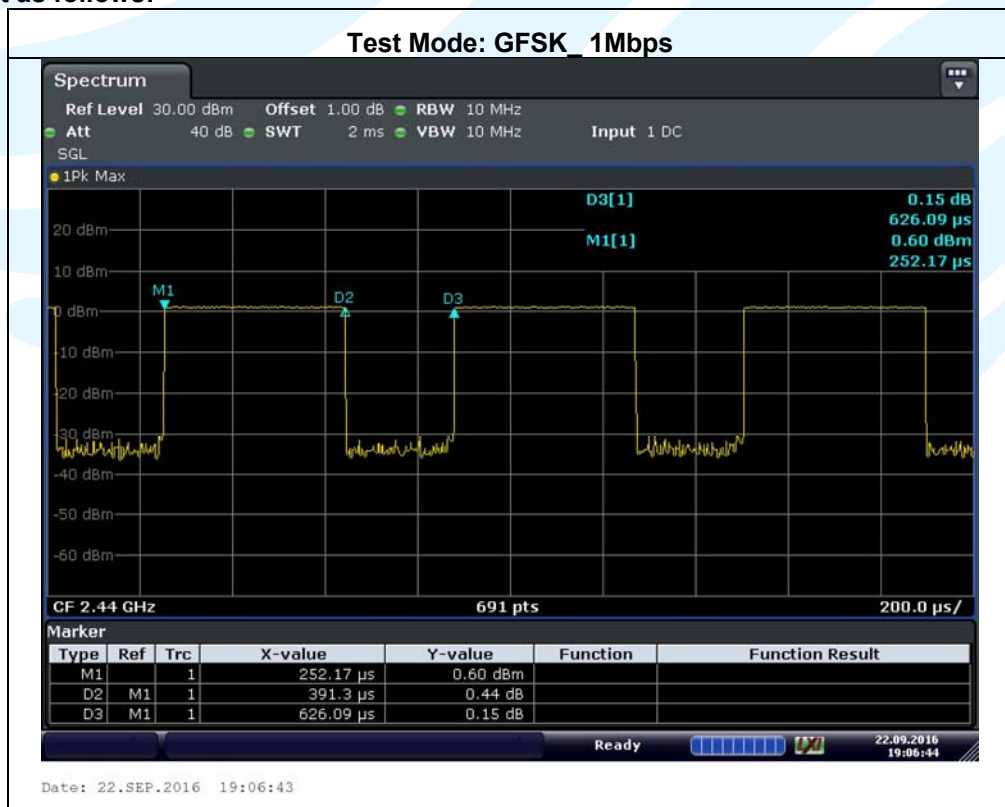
t as follows:

Test Mode: GFSK_ 1Mbps

Spectrum

Ref Level 30.00 dBm Offset 1.00 dB RBW 10 MHz
Att 40 dB SWT 2 ms VBW 10 MHz Input 1 DC
SGL

1Pk Max

D3[1] 0.15 dB
626.09 µs
M1[1] 0.60 dBm
252.17 µs

20 dBm
10 dBm
M1
D2
D3
0 dBm
-10 dBm
-20 dBm
-30 dBm
-40 dBm
-50 dBm
-60 dBm

CF 2.44 GHz 691 pts 200.0 µs/

Marker

| Type | Ref | Trc | X-value | Y-value | Function | Function Result |
|---|---|---|---|---|---|---|
| M1 | | 1 | 252.17 µs | 0.60 dBm | | |
| D2 | M1 | 1 | 391.3 µs | 0.44 dB | | |
| D3 | M1 | 1 | 626.09 µs | 0.15 dB | | |

Ready 22.09.2016 19:06:44

Date: 22.SEP.2016 19:06:43